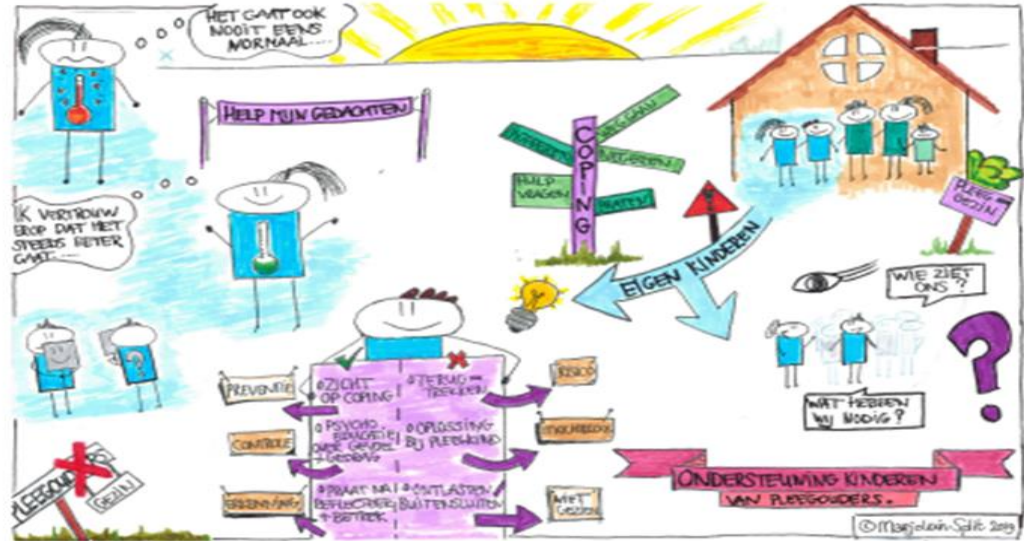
HET GAAT OOK NOOIT EENS NORMAAL....

HELP MIJN GEDACHTEN

IK VERTROUW EROP DAT HET STEEDS BETER GAAT....

COPING

HULP VRAGEN

PLEEG GEZIN

EIGEN KINDEREN

WIE ZIET ONS?

WAT HEBBEN WIJ NODIG?

?

PREVENTIE

ZICHT OP COPING

TERUGTREKKEN

RISICO

CONTROLE

PSYCHO EDUCATIE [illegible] GEZIND

OPLOSSING BIJ PLEEGKIND

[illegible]

ERKENNING

PRAAT NA! BEHOREN + BETREK

ONTLASTEN BUITENSLUITEN

NIET GEZIEN

PLEEGOUDERS

GEZIN

ONDERSTEUNING KINDEREN VAN PLEEGOUDERS.

© Marjolein Sijlt 2019